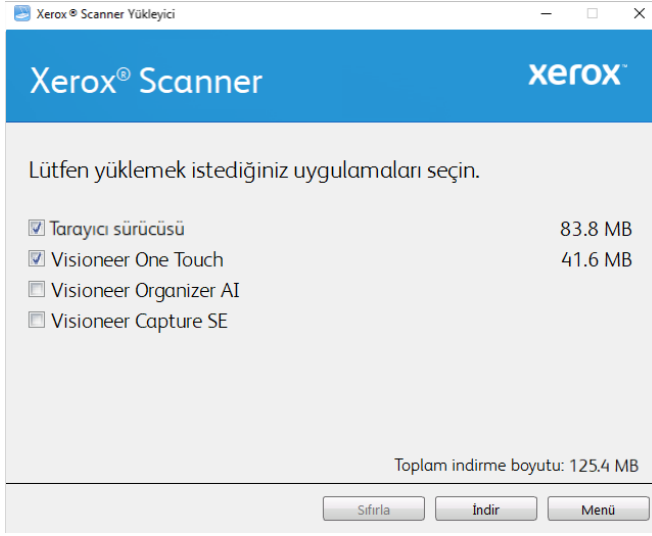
Xerox ® Scanner Yükleyici

Xerox® Scanner

xerox™

Lütfen yüklemek istediğiniz uygulamaları seçin.

Tarayıcı sürücüsü 83.8 MB
Visioneer One Touch 41.6 MB
Visioneer Organizer AI
Visioneer Capture SE

Toplam indirme boyutu: 125.4 MB

Sıfırla
İndir
Menü